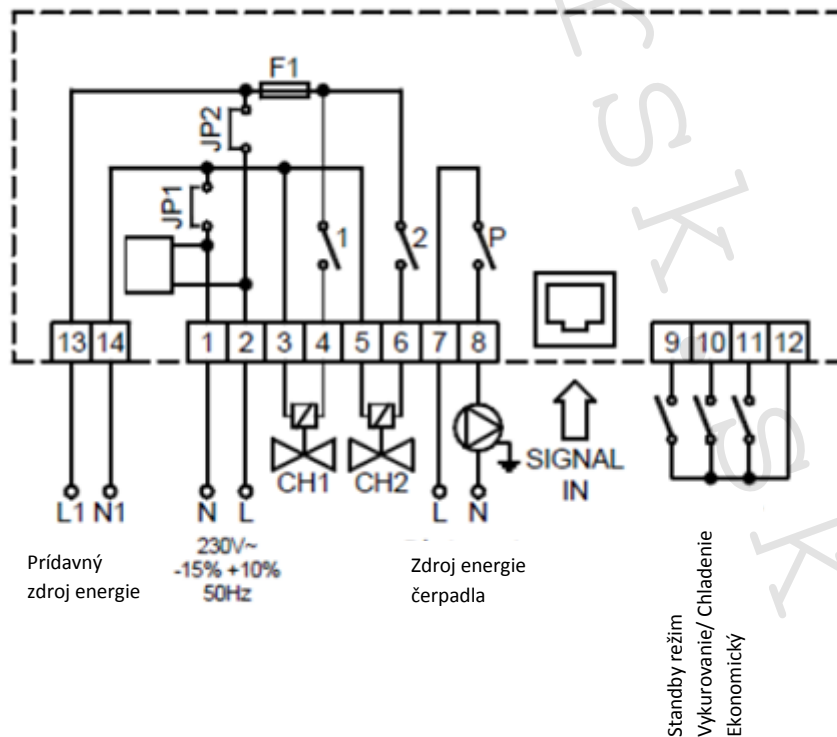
F1
JP2
JP1
1
2
P
13 14 1 2 3 4 5 6 7 8
9 10 11 12
CH1 CH2
SIGNAL IN
L1 N1 N L L N

Prídavný zdroj energie

230V~
-15% +10%
50Hz

Zdroj energie čerpadla

Standby režim
Vykurovanie/ Chladenie
Ekonomický